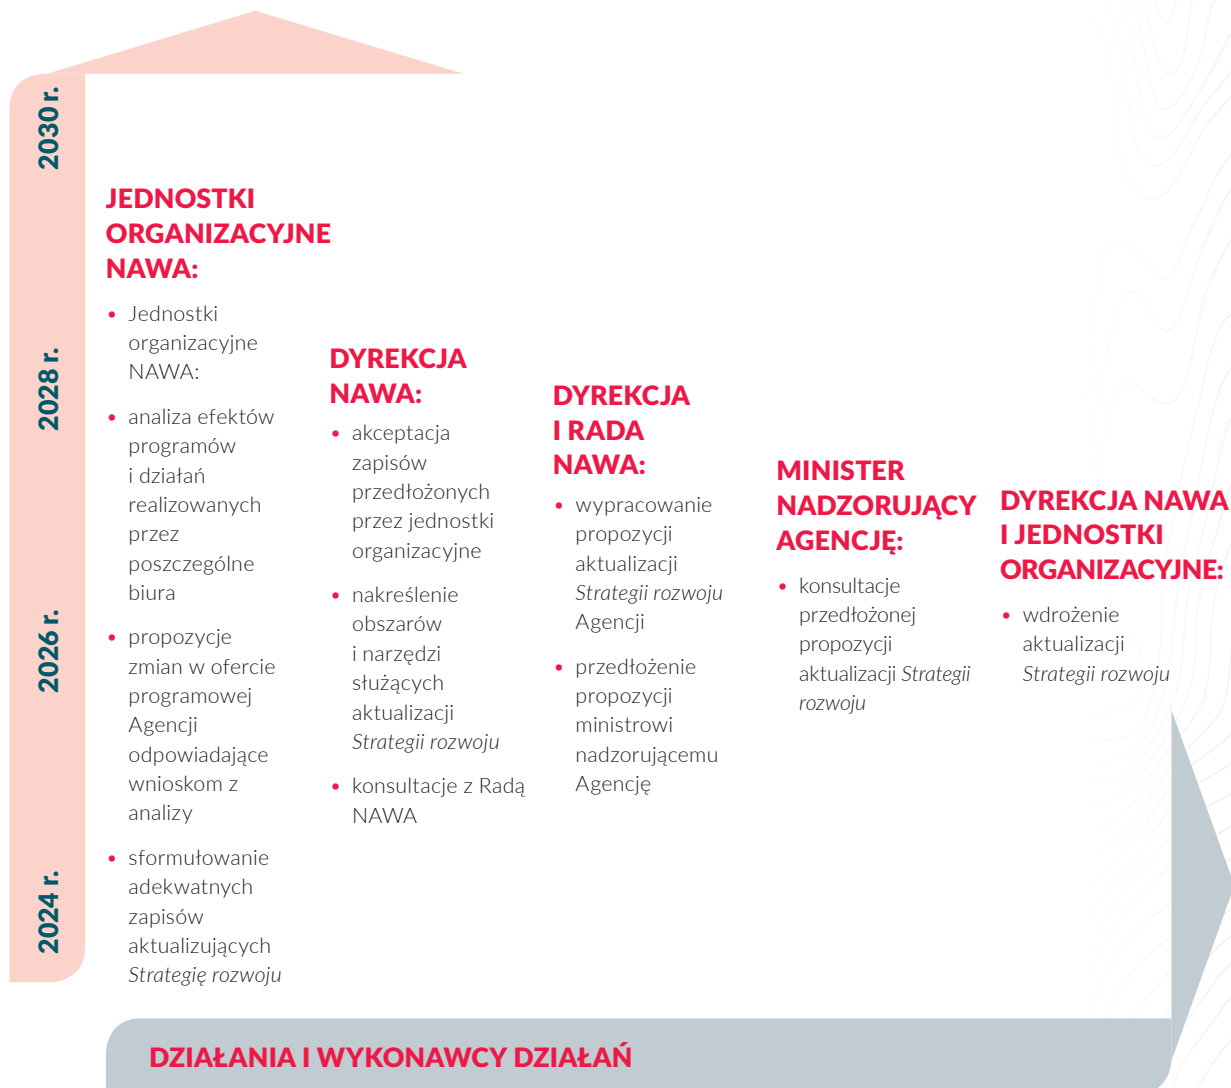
2030 r.

2028 r.

2026 r.

2024 r.

JEDNOSTKI ORGANIZACYJNE NAWA:

- Jednostki organizacyjne NAWA:
- analiza efektów programów i działań realizowanych przez poszczególne biura
- propozycje zmian w ofercie programowej Agencji odpowiadające wnioskom z analizy
- sformułowanie adekwatnych zapisów aktualizujących *Strategię rozwoju*

DYREKCJA NAWA:

- akceptacja zapisów przedłożonych przez jednostki organizacyjne
- nakreślenie obszarów i narzędzi służących aktualizacji *Strategii rozwoju*
- konsultacje z Radą NAWA

DYREKCJA I RADA NAWA:

- wypracowanie propozycji aktualizacji *Strategii rozwoju* Agencji
- przedłożenie propozycji ministrowi nadzorującemu Agencję

MINISTER NADZORUJĄCY AGENCJĘ:

- konsultacje przedłożonej propozycji aktualizacji *Strategii rozwoju*

DYREKCJA NAWA I JEDNOSTKI ORGANIZACYJNE:

- wdrożenie aktualizacji *Strategii rozwoju*

DZIAŁANIA I WYKONAWCY DZIAŁAŃ